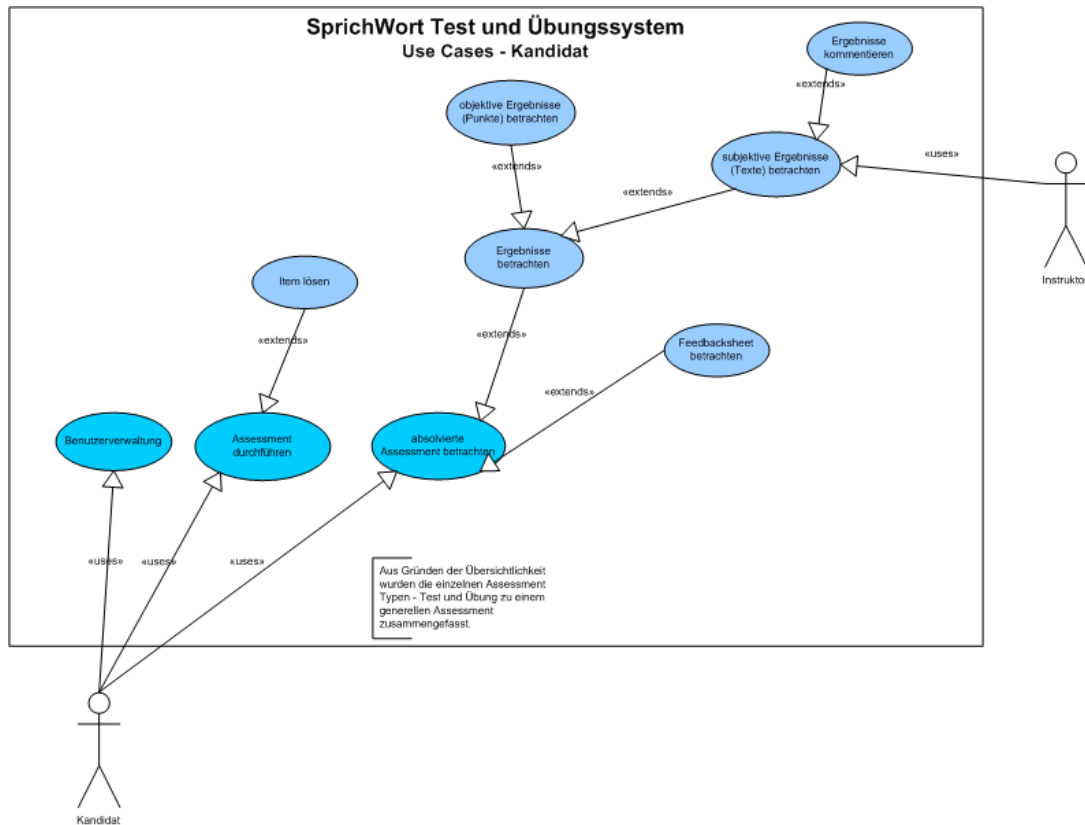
SprichWort Test und Übungssystem
Use Cases - Kandidat

Ergebnisse kommentieren

«extends»

objektive Ergebnisse (Punkte) betrachten

«uses»

«extends»

subjektive Ergebnisse (Texte) betrachten

«extends»

Instrukto

Ergebnisse betrachten

Item lösen

«extends»

«extends»

Feedbacksheet betrachten

«extends»

Benutzerverwaltung

Assessment durchführen

absolvierte Assessment betrachten

«uses»

«uses»

«uses»

Aus Gründen der Übersichtlichkeit wurden die einzelnen Assessment Typen - Test und Übung zu einem generellen Assessment zusammengefasst.

Kandidat